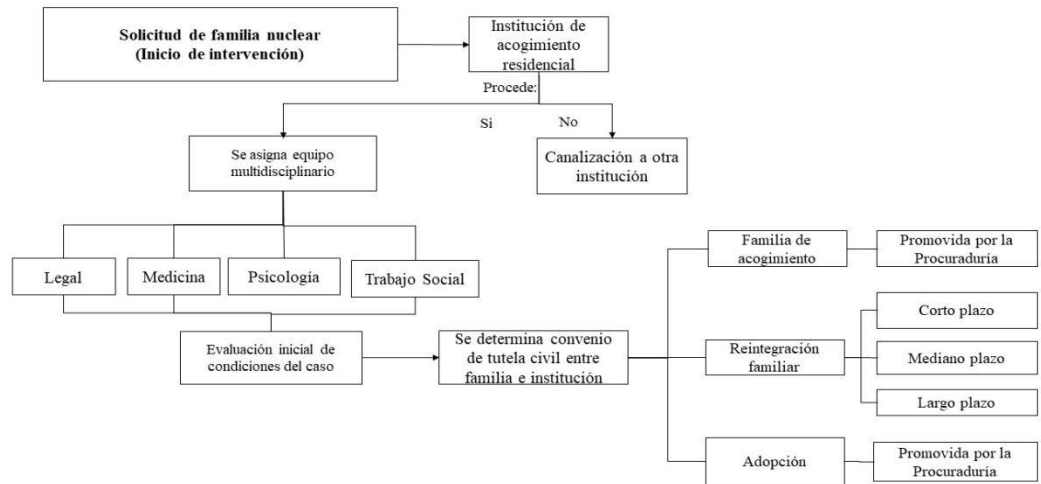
Solicitud de familia nuclear
(Inicio de intervención)

Institución de acogimiento residencial

Procede:

Si

No

Se asigna equipo multidisciplinario

Canalización a otra institución

Legal

Medicina

Psicología

Trabajo Social

Evaluación inicial de condiciones del caso

Se determina convenio de tutela civil entre familia e institución

Familia de acogimiento

Promovida por la Procuraduría

Reintegración familiar

Corto plazo

Mediano plazo

Largo plazo

Adopción

Promovida por la Procuraduría